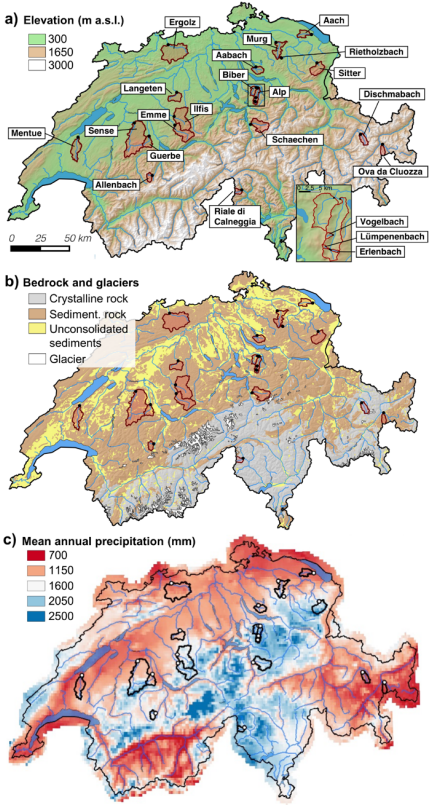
a) Elevation (m a.s.l.)
300
1650
3000

Ergolz
Aach
Murg
Rietholzbach
Aabach
Sitter
Biber
Alp
Langeten
Ilfis
Emme
Mentue
Sense
Guerbe
Allenbach
Schaechen
Dischmabach
Ova da Cluozza
Riale di Calneggia
Vogelbach
Lümpenenbach
Erlenbach
0 25 50 km
0 2.5 5 km

b) Bedrock and glaciers
Crystalline rock
Sediment. rock
Unconsolidated sediments
Glacier

c) Mean annual precipitation (mm)
700
1150
1600
2050
2500